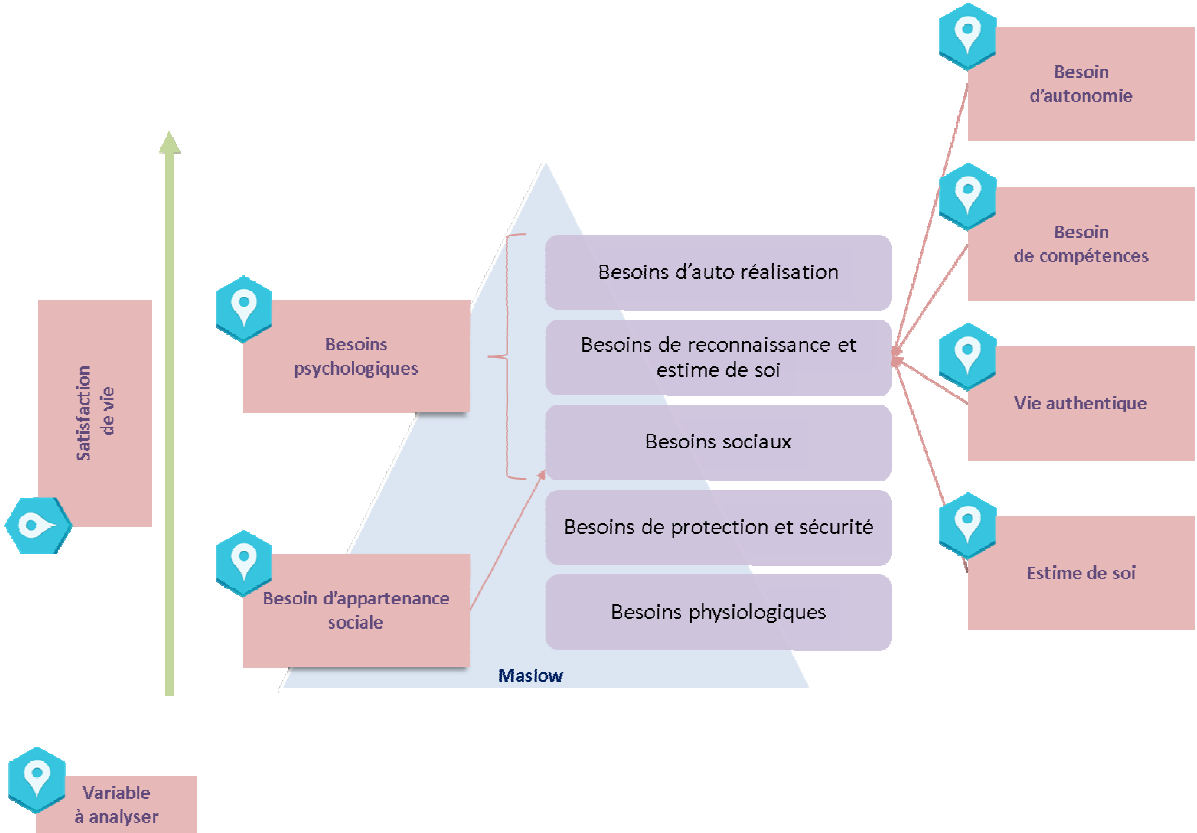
Besoin d'autonomie

Besoin de compétences

Vie authentique

Estime de soi

Satisfaction de vie

Besoins psychologiques

Besoin d'appartenance sociale

Besoins d'auto réalisation

Besoins de reconnaissance et estime de soi

Besoins sociaux

Besoins de protection et sécurité

Besoins physiologiques

Maslow

Variable à analyser